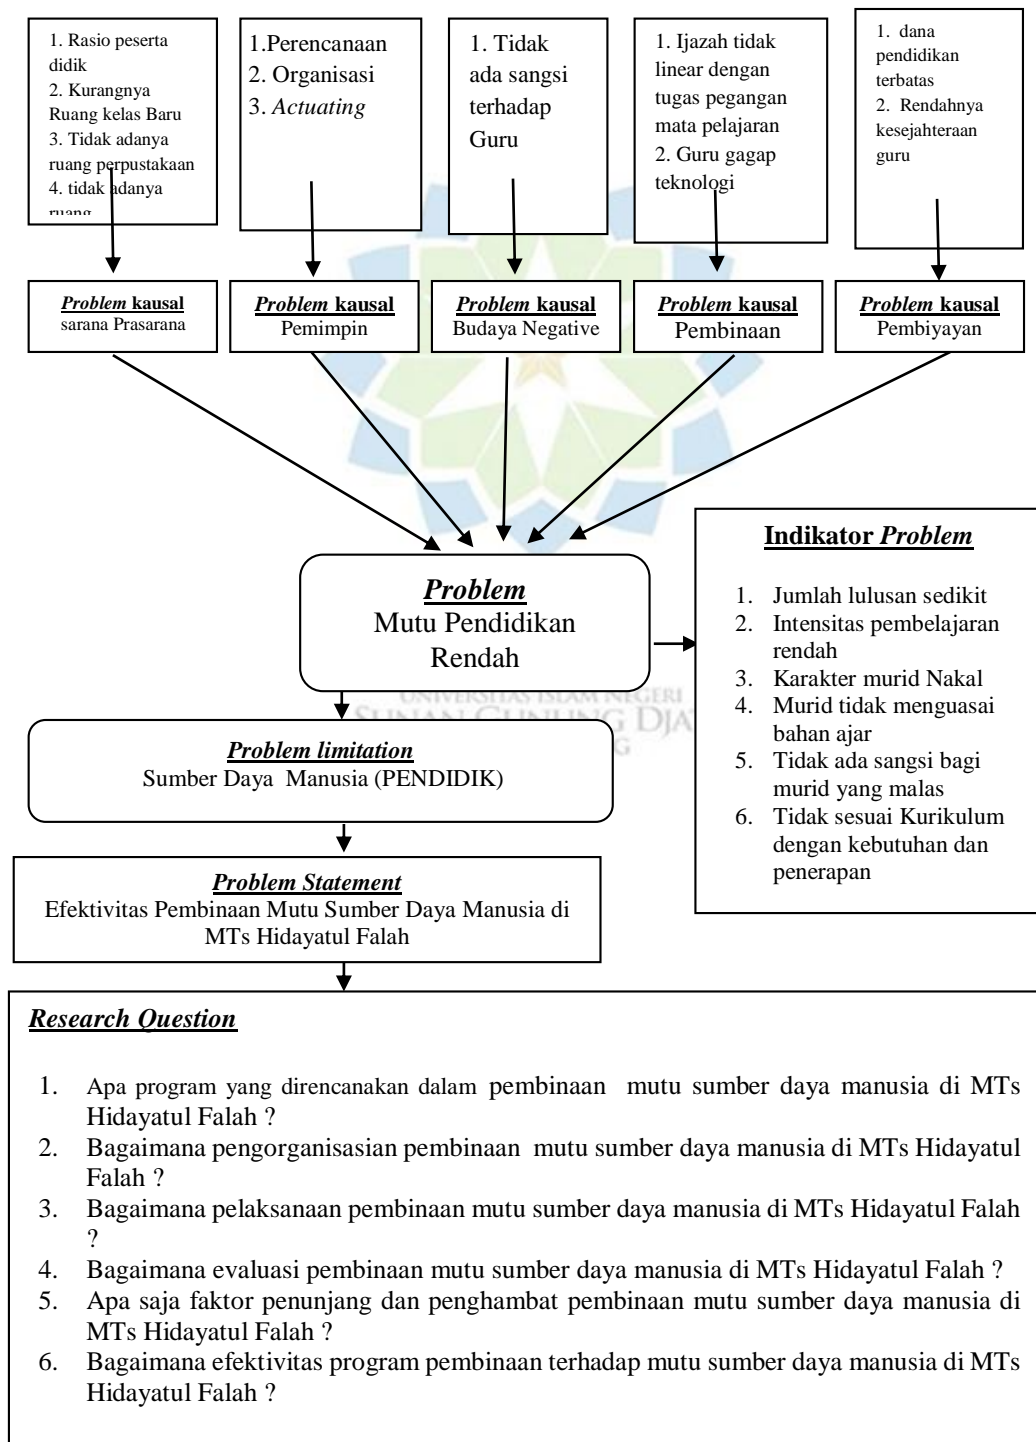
1. Rasio peserta didik
2. Kurangnya Ruang kelas Baru
3. Tidak adanya ruang perpustakaan
4. tidak adanya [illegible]

1.Perencanaan
2. Organisasi
3. *Actuating*

1. Tidak ada sangsi terhadap Guru

1. Ijazah tidak linear dengan tugas pegangan mata pelajaran
2. Guru gagap teknologi

1. dana pendidikan terbatas
2. Rendahnya kesejahteraan guru

*Problem* kausal
sarana Prasarana

*Problem* kausal
Pemimpin

*Problem* kausal
Budaya Negative

*Problem* kausal
Pembinaan

*Problem* kausal
Pembiyayan

*Problem*
Mutu Pendidikan Rendah

Indikator *Problem*

1. Jumlah lulusan sedikit
2. Intensitas pembelajaran rendah
3. Karakter murid Nakal
4. Murid tidak menguasai bahan ajar
5. Tidak ada sangsi bagi murid yang malas
6. Tidak sesuai Kurikulum dengan kebutuhan dan penerapan

UNIVERSITAS ISLAM NEGERI
SUNAN GUNUNG DJATI
BANDUNG

*Problem limitation*
Sumber Daya Manusia (PENDIDIK)

*Problem Statement*
Efektivitas Pembinaan Mutu Sumber Daya Manusia di MTs Hidayatul Falah

*Research Question*

1. Apa program yang direncanakan dalam pembinaan mutu sumber daya manusia di MTs Hidayatul Falah ?
2. Bagaimana pengorganisasian pembinaan mutu sumber daya manusia di MTs Hidayatul Falah ?
3. Bagaimana pelaksanaan pembinaan mutu sumber daya manusia di MTs Hidayatul Falah ?
4. Bagaimana evaluasi pembinaan mutu sumber daya manusia di MTs Hidayatul Falah ?
5. Apa saja faktor penunjang dan penghambat pembinaan mutu sumber daya manusia di MTs Hidayatul Falah ?
6. Bagaimana efektivitas program pembinaan terhadap mutu sumber daya manusia di MTs Hidayatul Falah ?